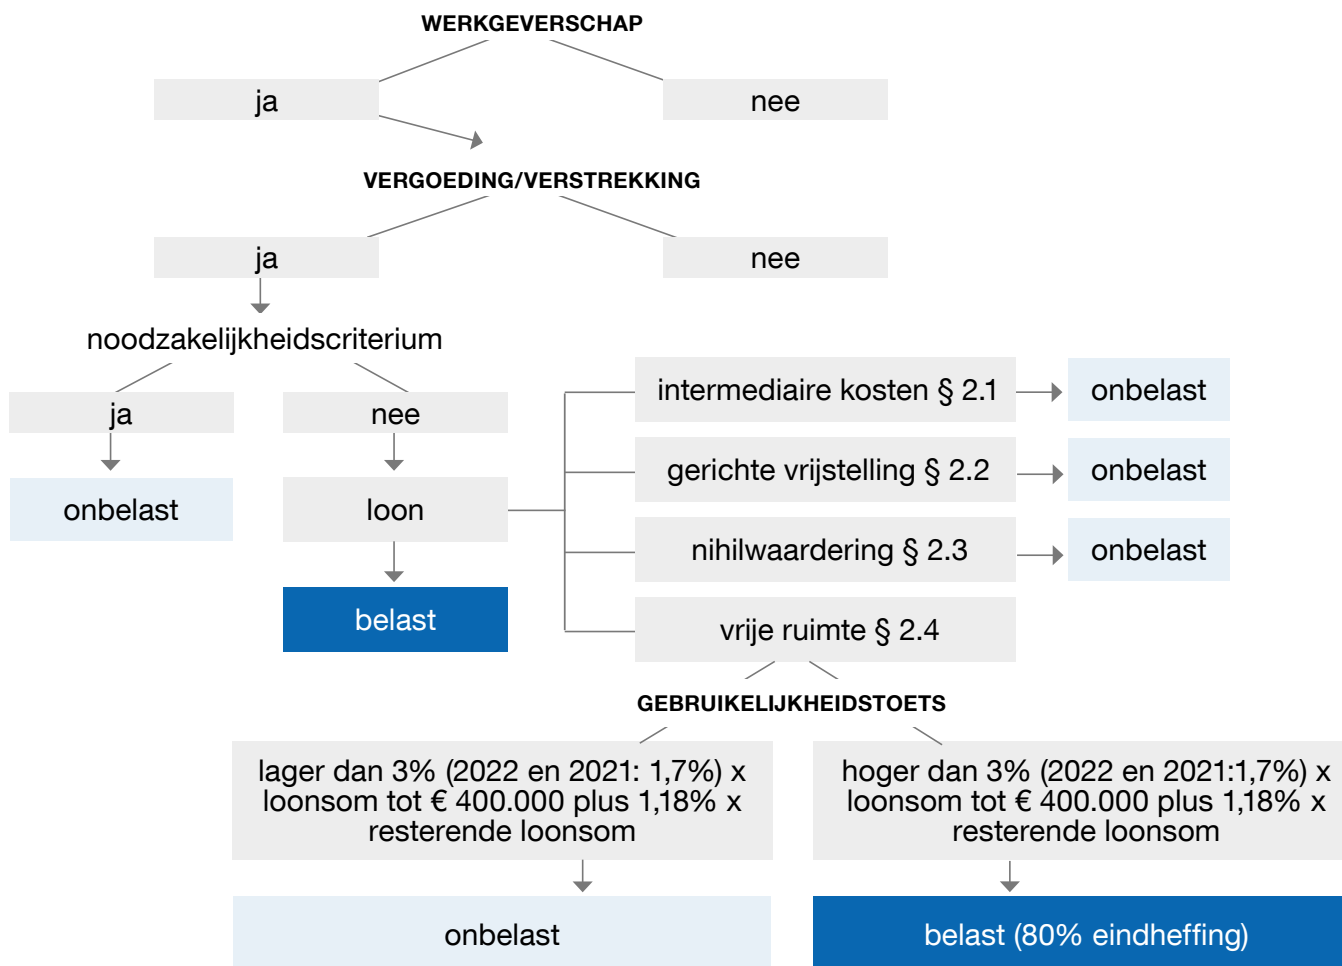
WERKGEVERSCHAP

ja

nee

VERGOEDING/VERSTREKKING

ja

nee

noodzakelijkheidscriterium

ja

onbelast

nee

loon

belast

intermediaire kosten § 2.1

onbelast

gerichte vrijstelling § 2.2

onbelast

nihilwaardering § 2.3

onbelast

vrije ruimte § 2.4

GEBRUIKELIJKHEIDSTOETS

lager dan 3% (2022 en 2021: 1,7%) x loonsom tot € 400.000 plus 1,18% x resterende loonsom

onbelast

hoger dan 3% (2022 en 2021:1,7%) x loonsom tot € 400.000 plus 1,18% x resterende loonsom

belast (80% eindheffing)